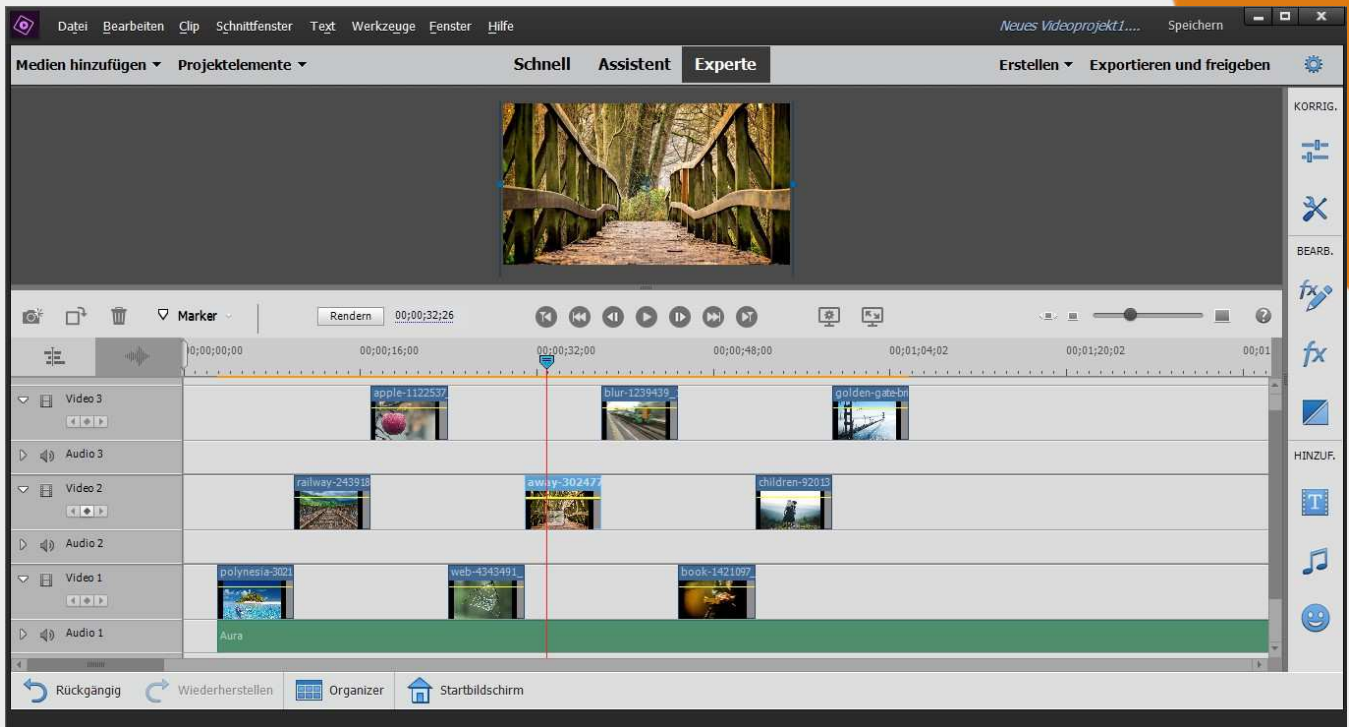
Datei Bearbeiten Clip Schnittfenster Text Werkzeuge Fenster Hilfe Neues Videoprojekt1.... Speichern

Medien hinzufügen ▾ Projektelemente ▾ Schnell Assistent Experte Erstellen ▾ Exportieren und freigeben

KORRIG.

BEARB.

HINZUF.

Marker Rendern 00;00;32;26

00;00;00;00 00;00;16;00 00;00;32;00 00;00;48;00 00;01;04;02 00;01;20;02 00;01

Video 3 apple-1122537 blur-1239439 golden-gate-bri

Audio 3

Video 2 railway-243918 away-302477 children-92013

Audio 2

Video 1 polynesia-3021 web-4343491 book-1421097

Audio 1 Aura

Rückgängig Wiederherstellen Organizer Startbildschirm